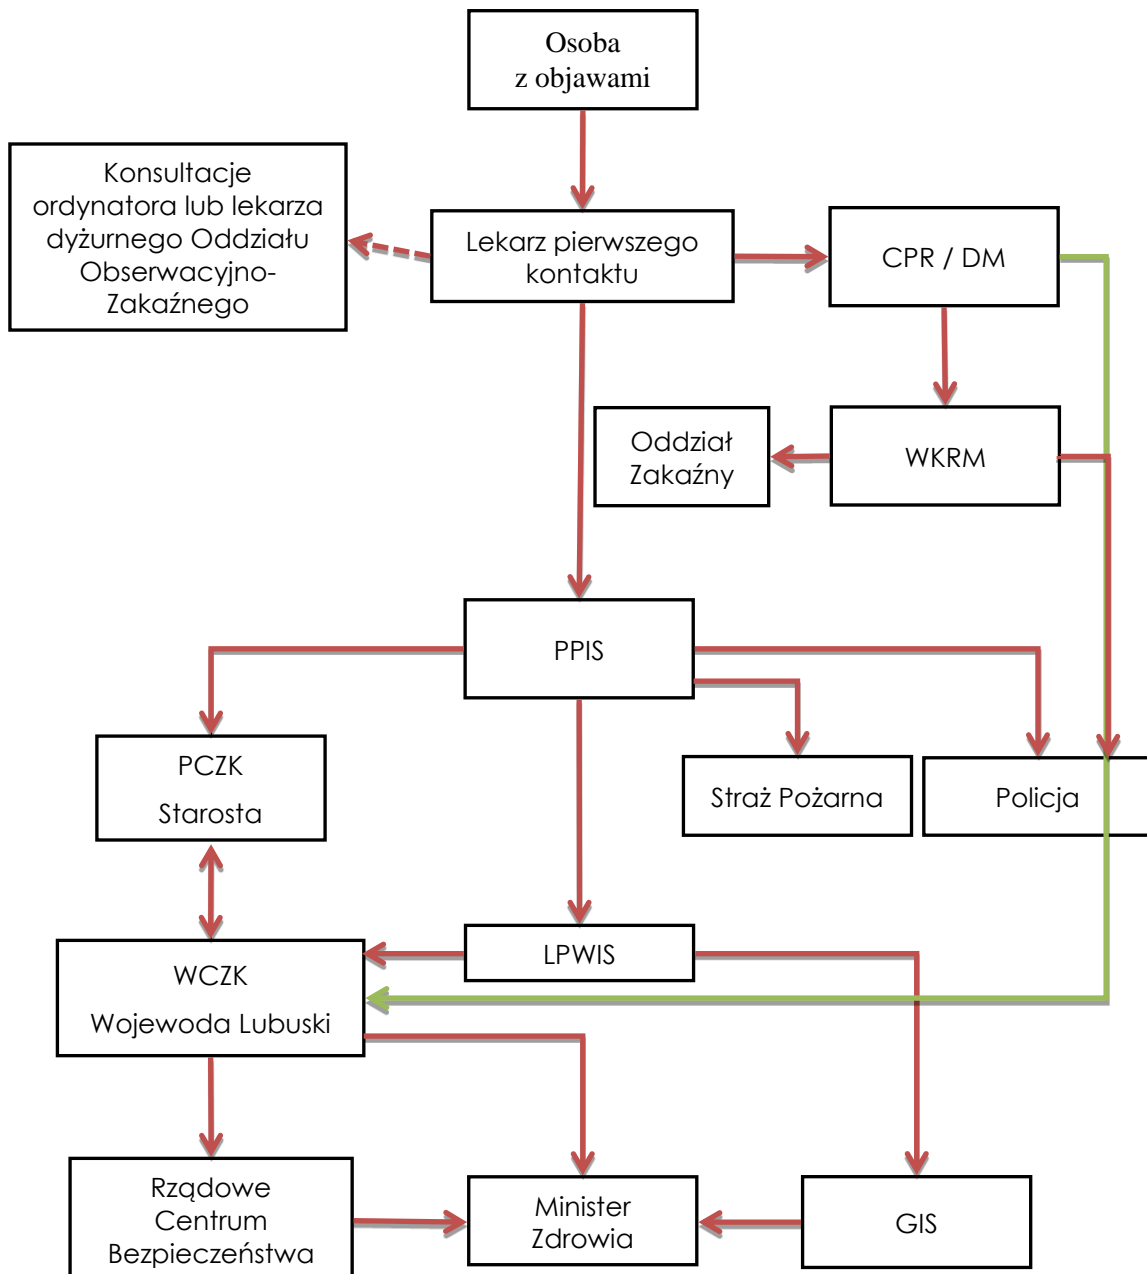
Osoba
z objawami

Konsultacje ordynatora lub lekarza dyżurnego Oddziału Obserwacyjno-Zakaźnego

Lekarz pierwszego kontaktu

CPR / DM

Oddział Zakaźny

WKRM

PPIS

PCZK
Starosta

Straż Pożarna

Policja

LPWIS

WCZK
Wojewoda Lubuski

Rządowe Centrum Bezpieczeństwa

Minister Zdrowia

GIS